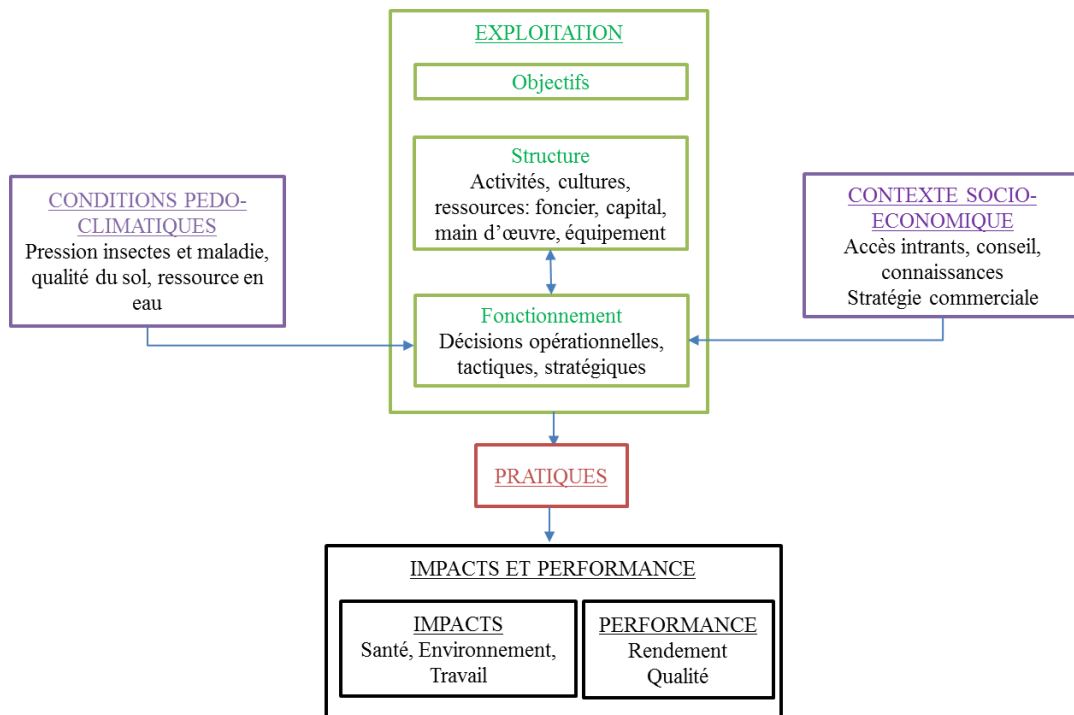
EXPLOITATION

Objectifs

Structure
Activités, cultures, ressources: foncier, capital, main d’œuvre, équipement

CONDITIONS PEDO-CLIMATIQUES
Pression insectes et maladie, qualité du sol, ressource en eau

CONTEXTE SOCIO-ECONOMIQUE
Accès intrants, conseil, connaissances
Stratégie commerciale

Fonctionnement
Décisions opérationnelles, tactiques, stratégiques

PRATIQUES

IMPACTS ET PERFORMANCE

IMPACTS
Santé, Environnement, Travail

PERFORMANCE
Rendement
Qualité